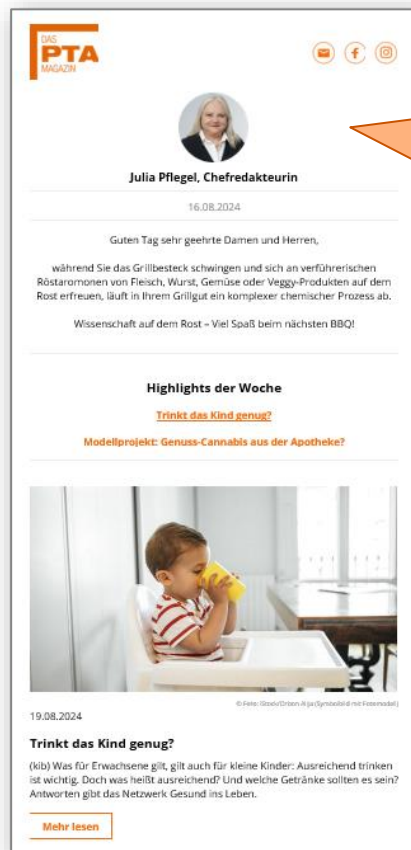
DAS PTA MAGAZIN

Julia Pflegel, Chefredakteurin

16.08.2024

Guten Tag sehr geehrte Damen und Herren,

während Sie das Grillbesteck schwingen und sich an verführerischen Röstaromen von Fleisch, Wurst, Gemüse oder Veggy-Produkten auf dem Rost erfreuen, läuft in Ihrem Grillgut ein komplexer chemischer Prozess ab.

Wissenschaft auf dem Rost – Viel Spaß beim nächsten BBQ!

Highlights der Woche

Trinkt das Kind genug?

Modellprojekt: Genuss-Cannabis aus der Apotheke?

© Foto: iStock/Orbon Alija (Symbolbild mit Fotomodel)

19.08.2024

Trinkt das Kind genug?

(kib) Was für Erwachsene gilt, gilt auch für kleine Kinder: Ausreichend trinken ist wichtig. Doch was heißt ausreichend? Und welche Getränke sollten es sein? Antworten gibt das Netzwerk Gesund ins Leben.

Mehr lesen